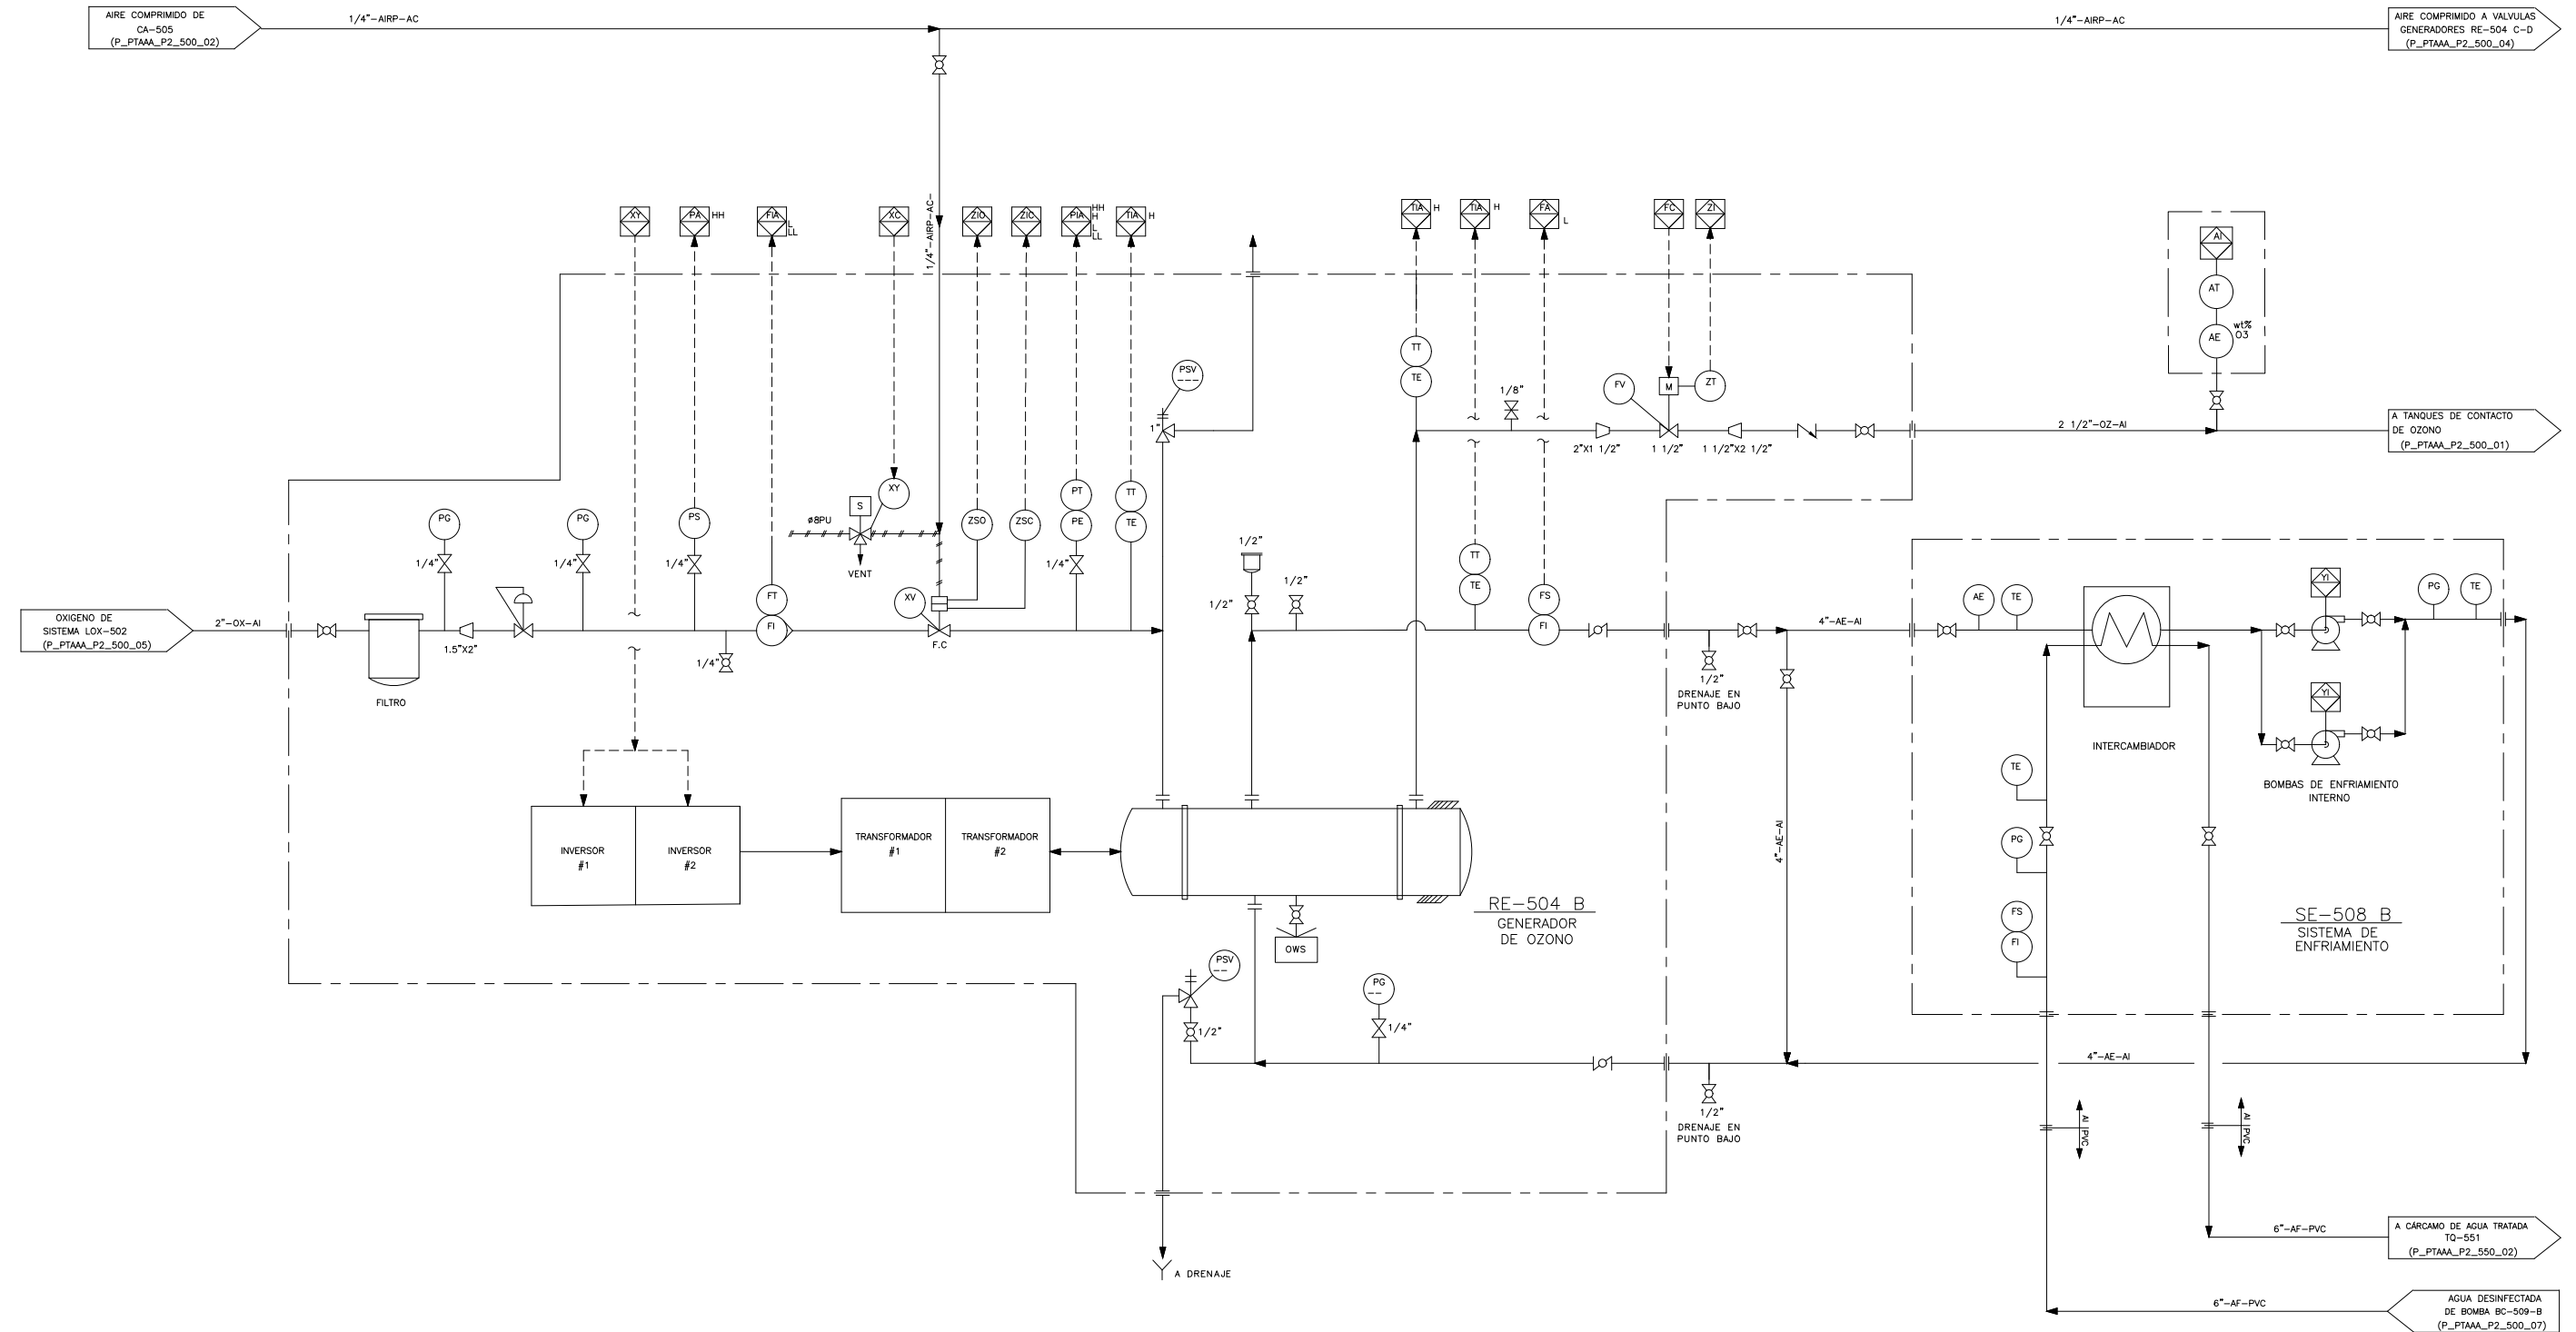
AIRE COMPRIMIDO DE CA-505 (P_PTAAA_P2_500_02)

1/4"-AIRP-AC

1/4"-AIRP-AC

AIRE COMPRIMIDO A VALVULAS GENERADORES RE-504 C-D (P_PTAAA_P2_500_04)

1/4"-AIRP-AC-

XY

PA HH

FIA L LL

XC

ZIO

ZIC

PIA HH H L LL

TIA H

TIA H

TIA H

FA L

FC

ZI

AI

AT

AE wt% O3

PSV

TT

TE

1/8"

FV

M

ZT

1"

2"X1 1/2"

1 1/2"

1 1/2"X2 1/2"

2 1/2"-OZ-AI

A TANQUES DE CONTACTO DE OZONO (P_PTAAA_P2_500_01)

PG

PG

PS

XY

S

ø8PU

VENT

ZSO

ZSC

PT

PE

TT

TE

1/4"

1/4"

1/4"

1/4"

1/2"

1/2"

1/2"

TT

TE

FS

FI

OXIGENO DE SISTEMA LOX-502 (P_PTAAA_P2_500_05)

2"-OX-AI

1.5"X2"

FILTRO

FT

FI

XV

F.C

1/4"

4"-AE-AI

1/2" DRENAJE EN PUNTO BAJO

AE

TE

YI

PG

TE

YI

INTERCAMBIADOR

BOMBAS DE ENFRIAMIENTO INTERNO

INVERSOR #1

INVERSOR #2

TRANSFORMADOR #1

TRANSFORMADOR #2

4"-AE-AI

TE

PG

FS

FI

RE-504 B GENERADOR DE OZONO

OWS

SE-508 B SISTEMA DE ENFRIAMIENTO

PSV

PG

1/2"

1/4"

4"-AE-AI

1/2" DRENAJE EN PUNTO BAJO

AI PVC

AI PVC

A DRENAJE

6"-AF-PVC

A CÁRCAMO DE AGUA TRATADA TQ-551 (P_PTAAA_P2_550_02)

6"-AF-PVC

AGUA DESINFECTADA DE BOMBA BC-509-B (P_PTAAA_P2_500_07)